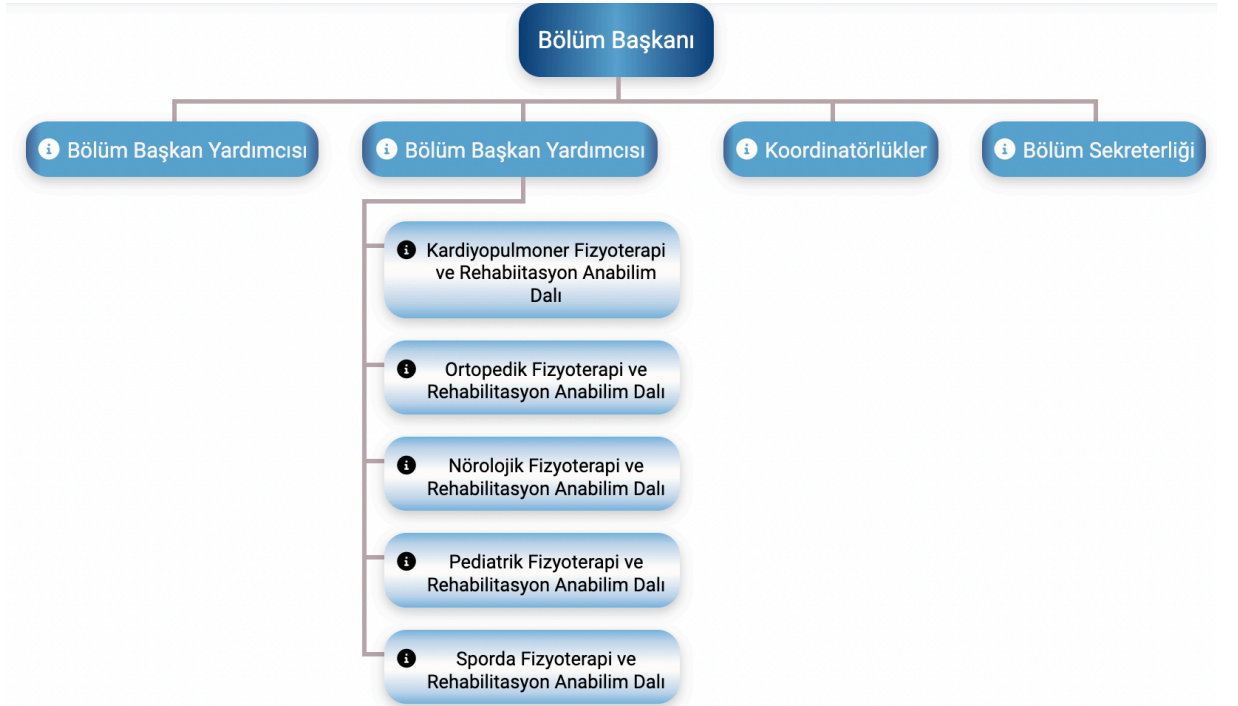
Bölüm Başkanı

Bölüm Başkan Yardımcısı

Bölüm Başkan Yardımcısı

Koordinatörlükler

Bölüm Sekreterliği

Kardiyopulmoner Fizyoterapi ve Rehabiitasyon Anabilim Dalı

Ortopedik Fizyoterapi ve Rehabilitasyon Anabilim Dalı

Nörolojik Fizyoterapi ve Rehabilitasyon Anabilim Dalı

Pediatrik Fizyoterapi ve Rehabilitasyon Anabilim Dalı

Sporda Fizyoterapi ve Rehabilitasyon Anabilim Dalı